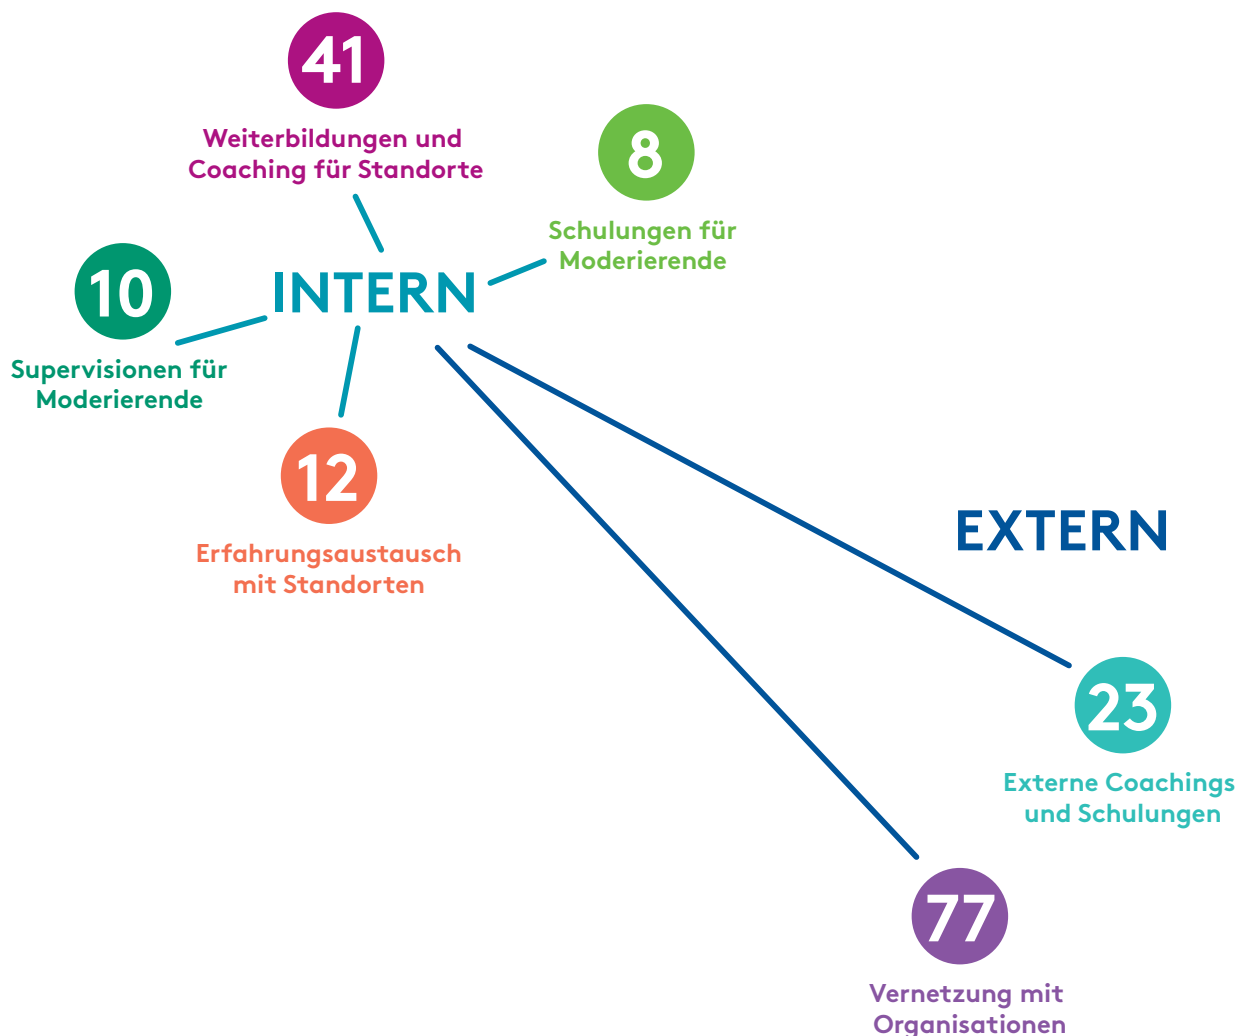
41

Weiterbildungen und Coaching für Standorte

8

Schulungen für Moderierende

10

Supervisionen für Moderierende

INTERN

12

Erfahrungsaustausch mit Standorten

EXTERN

23

Externe Coachings und Schulungen

77

Vernetzung mit Organisationen